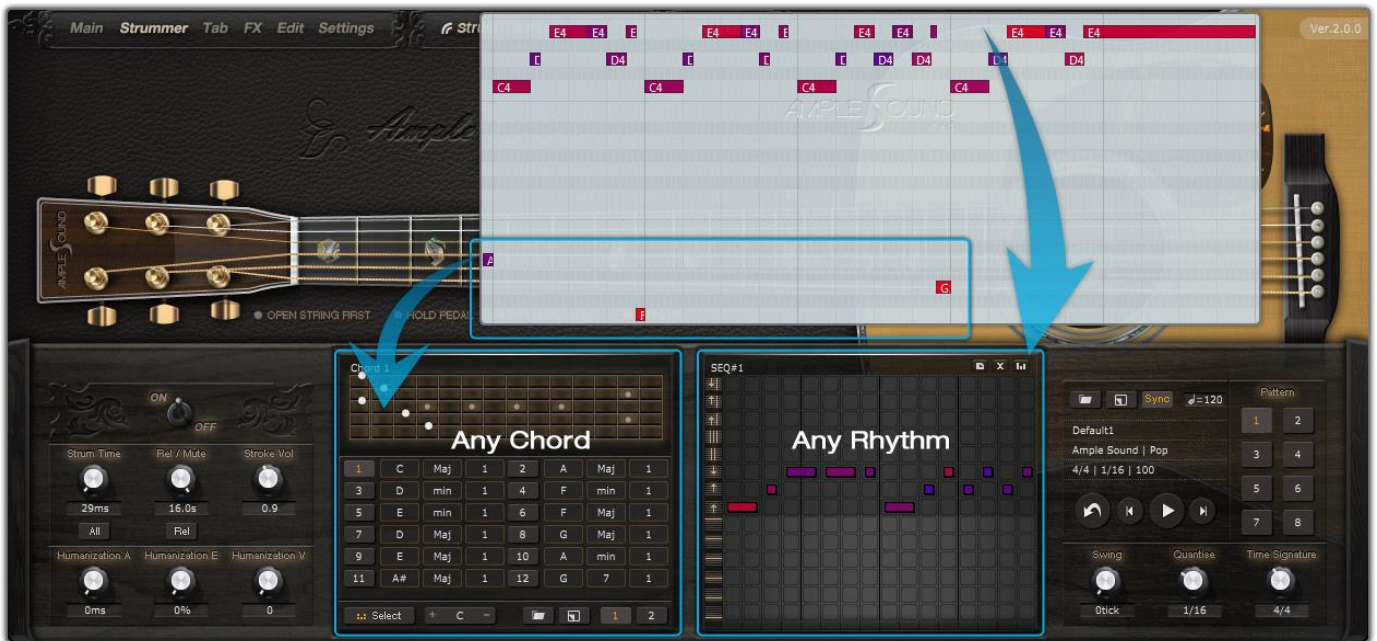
Main Strummer Tab FX Edit Settings Stru

Ver.2.0.0

E4 E4 E E4 E4 E E4 E4 E4 E4 E4
D D4 D D D D4 D4 D4 D4
C4 C4 C4 C4

AMPLE SOUND

A
G
F

OPEN STRING FIRST HOLD PEDAL

ON
OFF

Strum Time Rel / Mute Stroke Vol
29ms 16.0s 0.9
All Rel

Humanization A Humanization E Humanization V
0ms 0% 0

Chord 1

Any Chord

| 1 | C | Maj | 1 | 2 | A | Maj | 1 |
|---|---|---|---|---|---|---|---|
| 3 | D | min | 1 | 4 | F | min | 1 |
| 5 | E | min | 1 | 6 | F | Maj | 1 |
| 7 | D | Maj | 1 | 8 | G | Maj | 1 |
| 9 | E | Maj | 1 | 10 | A | min | 1 |
| 11 | A# | Maj | 1 | 12 | G | 7 | 1 |

Select + C − 1 2

SEQ#1

Any Rhythm

Sync ♩=120

Default1
Ample Sound | Pop
4/4 | 1/16 | 100

Pattern
1 2
3 4
5 6
7 8

Swing Quantise Time Signature
0tick 1/16 4/4